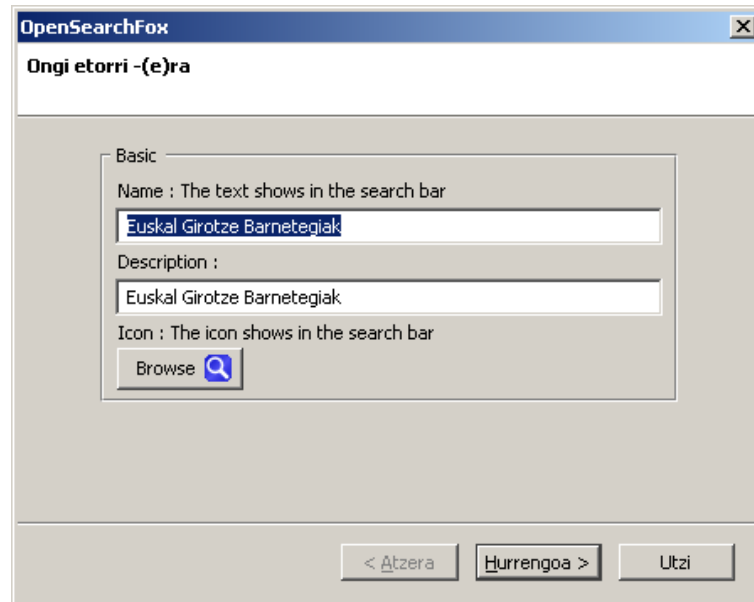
OpenSearchFox

Ongi etorri -(e)ra

Basic

Name : The text shows in the search bar

Euskal Girotze Barnetegiak

Description :

Euskal Girotze Barnetegiak

Icon : The icon shows in the search bar

Browse

< Atzera

Hurrengoa >

Utzi